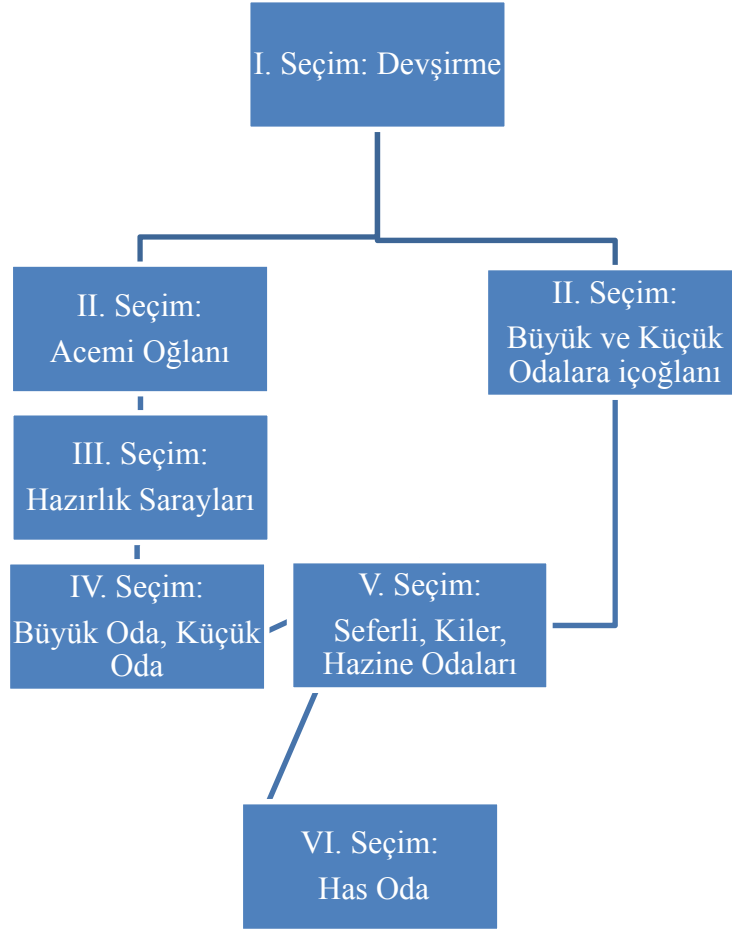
I. Seçim: Devşirme

II. Seçim:
Acemi Oğlanı

II. Seçim:
Büyük ve Küçük Odalara içoğlanı

III. Seçim:
Hazırlık Sarayları

IV. Seçim:
Büyük Oda, Küçük Oda

V. Seçim:
Seferli, Kiler, Hazine Odaları

VI. Seçim:
Has Oda